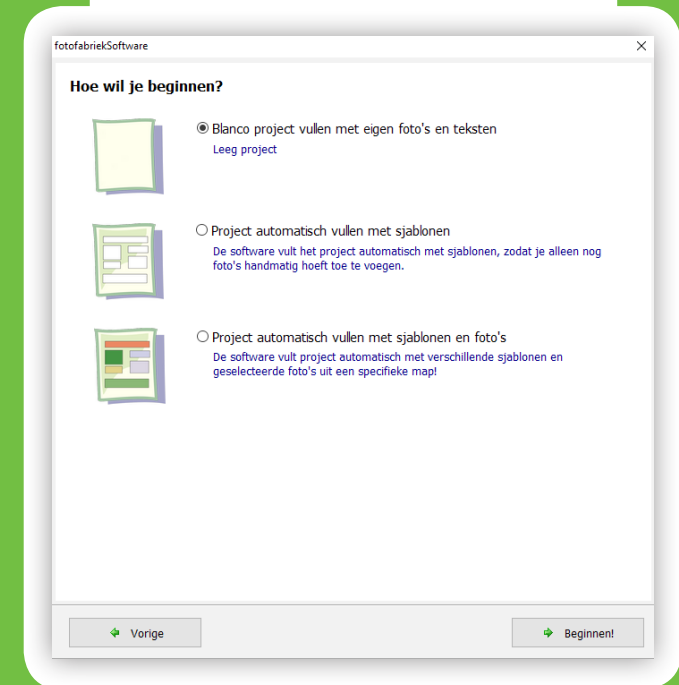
fotofabriekSoftware

×

Hoe wil je beginnen?

Blanco project vullen met eigen foto's en teksten
Leeg project

Project automatisch vullen met sjablonen
De software vult het project automatisch met sjablonen, zodat je alleen nog foto's handmatig hoeft toe te voegen.

Project automatisch vullen met sjablonen en foto's
De software vult project automatisch met verschillende sjablonen en geselecteerde foto's uit een specifieke map!

Vorige

Beginnen!